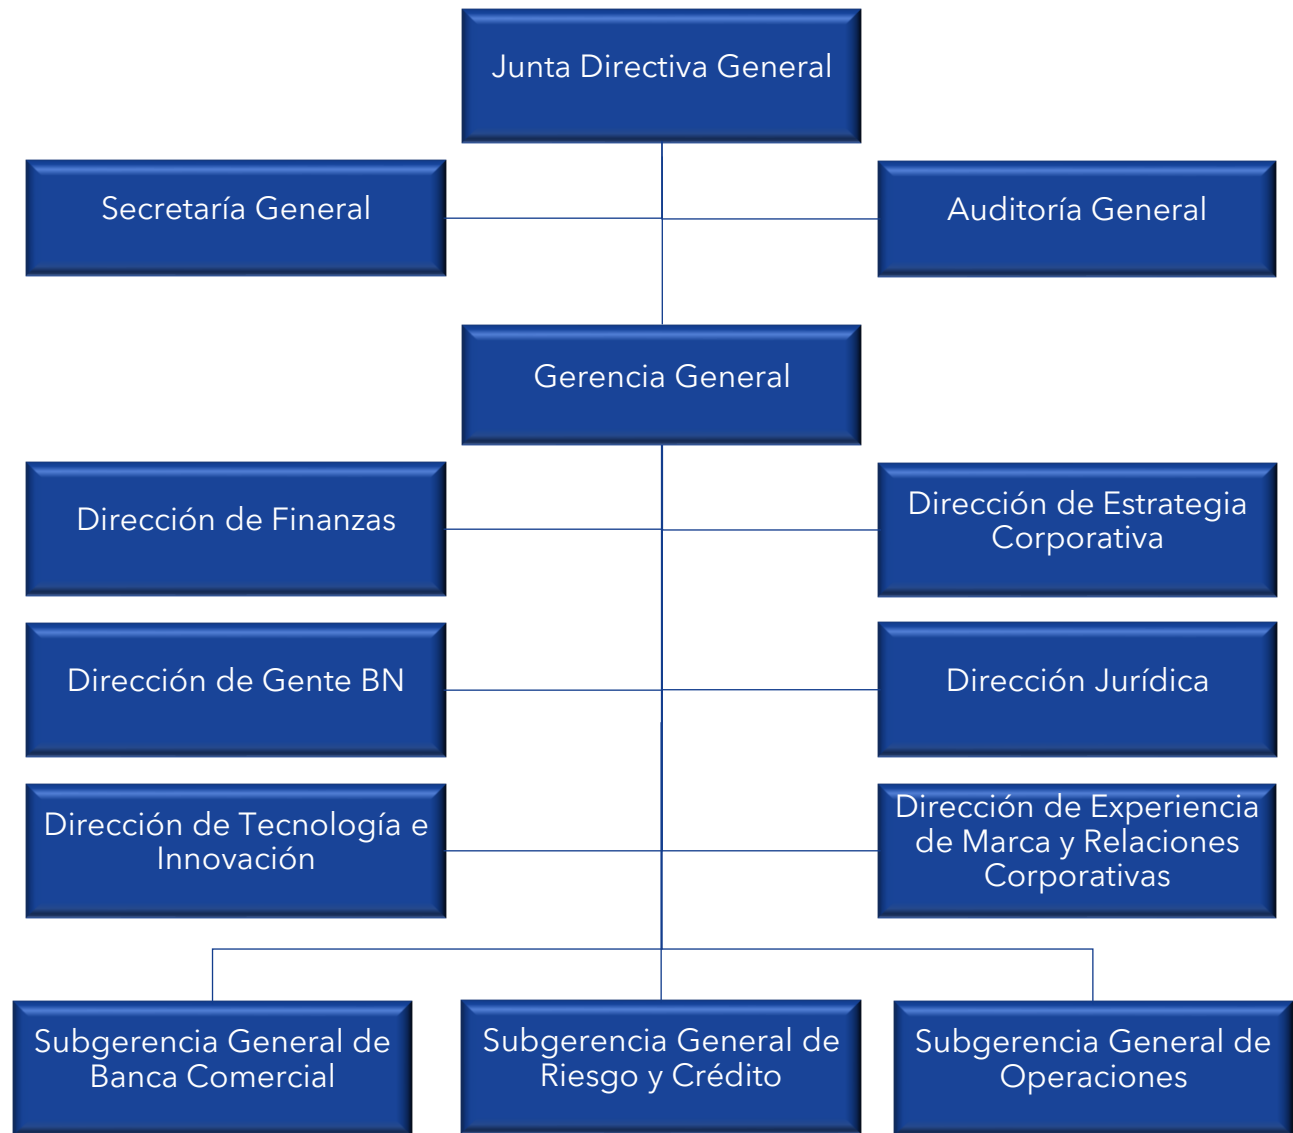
Junta Directiva General

Secretaría General

Auditoría General

Gerencia General

Dirección de Finanzas

Dirección de Estrategia Corporativa

Dirección de Gente BN

Dirección Jurídica

Dirección de Tecnología e Innovación

Dirección de Experiencia de Marca y Relaciones Corporativas

Subgerencia General de Banca Comercial

Subgerencia General de Riesgo y Crédito

Subgerencia General de Operaciones